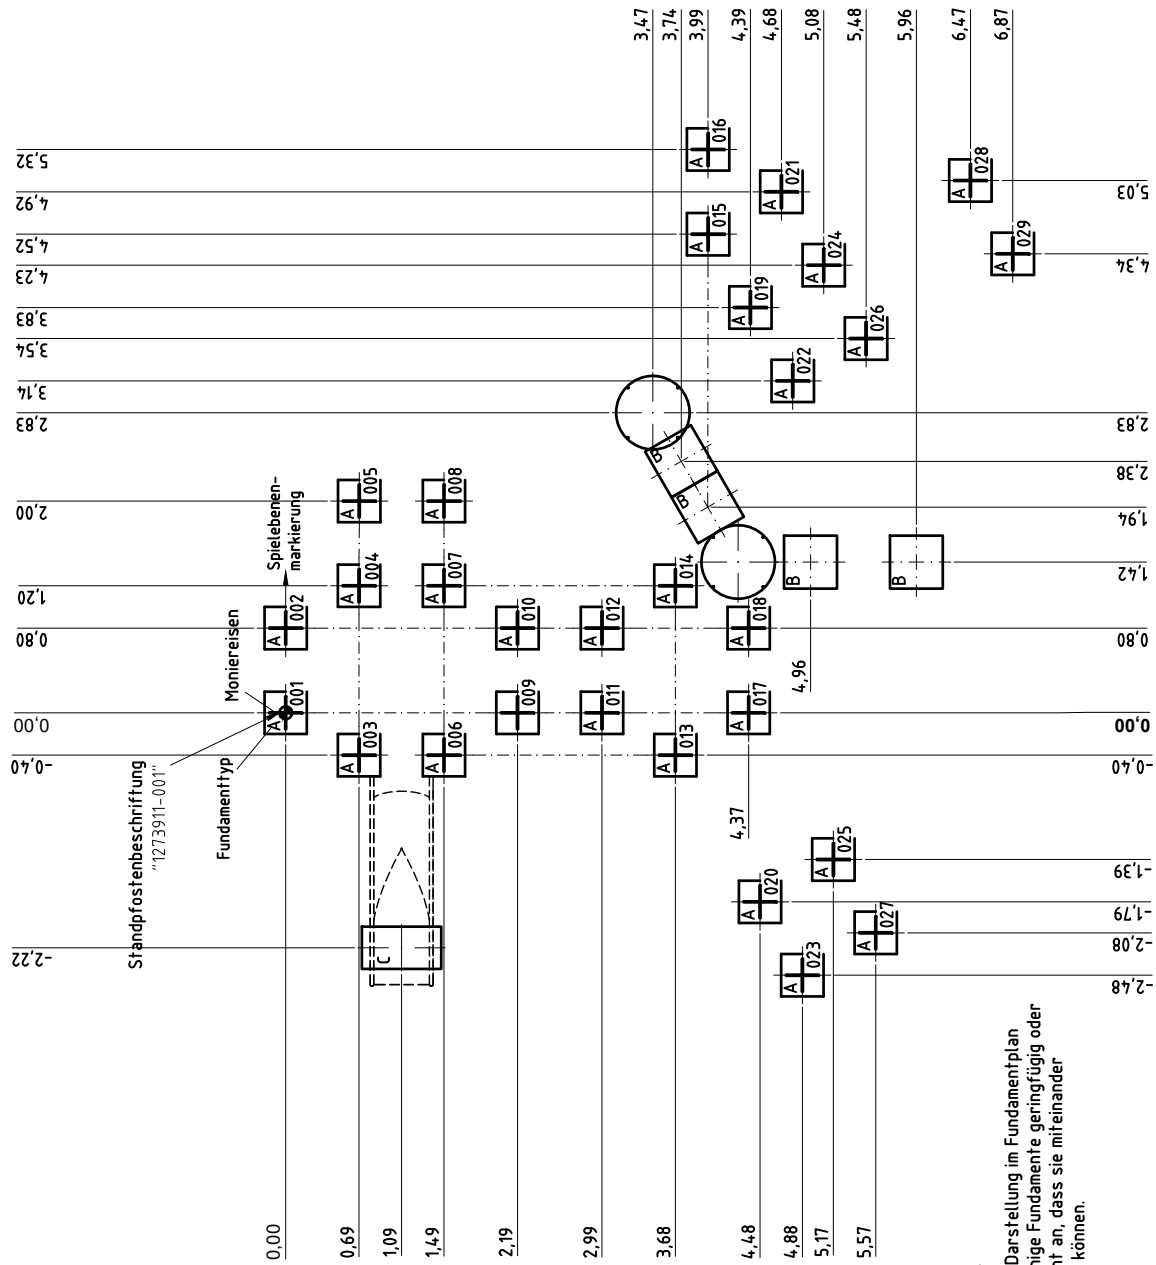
3,47 3,74 3,99 4,39 4,68 5,08 5,48 5,96 6,47 6,87

5,32
4,92
4,52
4,23
3,83
3,54
3,14
2,83
2,00
1,20
0,80
0,00
-0,40
-2,22

5,03
4,34
2,83
2,38
1,94
1,42
0,80
0,00
-0,40
-1,39
-1,79
-2,08
-2,48

A 016
A 021
A 028
A 015
A 024
A 029
A 019
A 026
A 022
B
B
A 005
A 008
Spielebenenmarkierung
A 004
A 007
A 014
B
B
A 002
A 010
A 012
A 018
Moniereisen
A 001
A 009
A 011
A 017
4,96
A 003
A 006
A 013
Standpfostenbeschriftung "1273911-001"
Fundamenttyp
4,37
A 025
A 020
A 027
C
A 023

0,00 0,69 1,09 1,49 2,19 2,99 3,68 4,48 4,88 5,17 5,57

Darstellung im Fundamentplan
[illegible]ige Fundamente geringfügig oder
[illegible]t an, dass sie miteinander
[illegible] können.